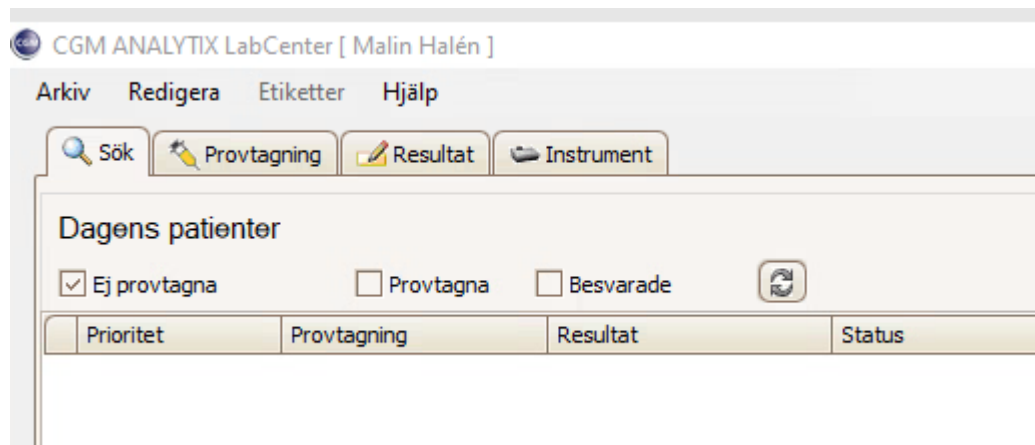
CGM ANALYTIX LabCenter [ Malin Halén ]

Arkiv Redigera Etiketter Hjälp

Sök Provtagning Resultat Instrument

Dagens patienter

Ej provtagna Provtagna Besvarade

| | Prioritet | Provtagning | Resultat | Status |
|---|---|---|---|---|